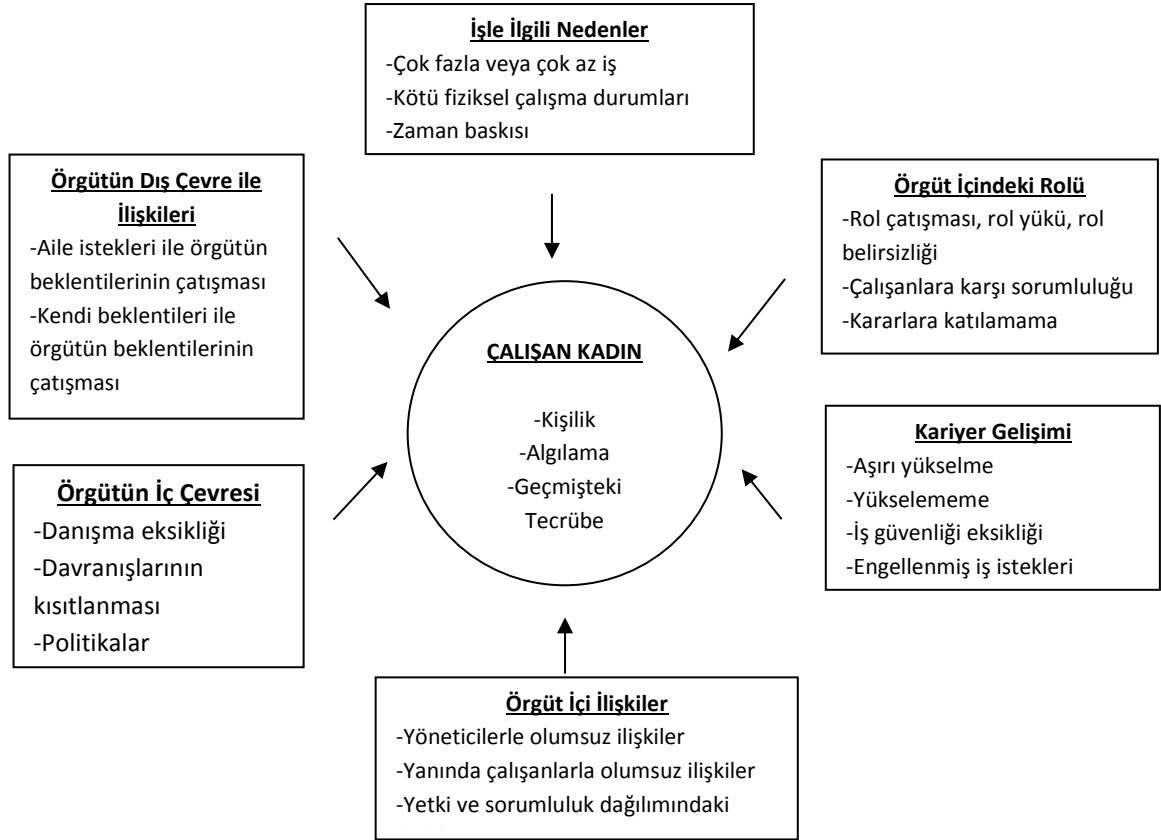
İşle İlgili Nedenler
-Çok fazla veya çok az iş
-Kötü fiziksel çalışma durumları
-Zaman baskısı

Örgütün Dış Çevre ile İlişkileri
-Aile istekleri ile örgütün beklentilerinin çatışması
-Kendi beklentileri ile örgütün beklentilerinin çatışması

Örgüt İçindeki Rolü
-Rol çatışması, rol yükü, rol belirsizliği
-Çalışanlara karşı sorumluluğu
-Kararlara katılamama

ÇALIŞAN KADIN
-Kişilik
-Algılama
-Geçmişteki Tecrübe

Örgütün İç Çevresi
-Danışma eksikliği
-Davranışlarının kısıtlanması
-Politikalar

Kariyer Gelişimi
-Aşırı yükselme
-Yükselememe
-İş güvenliği eksikliği
-Engellenmiş iş istekleri

Örgüt İçi İlişkiler
-Yöneticilerle olumsuz ilişkiler
-Yanında çalışanlarla olumsuz ilişkiler
-Yetki ve sorumluluk dağılımındaki